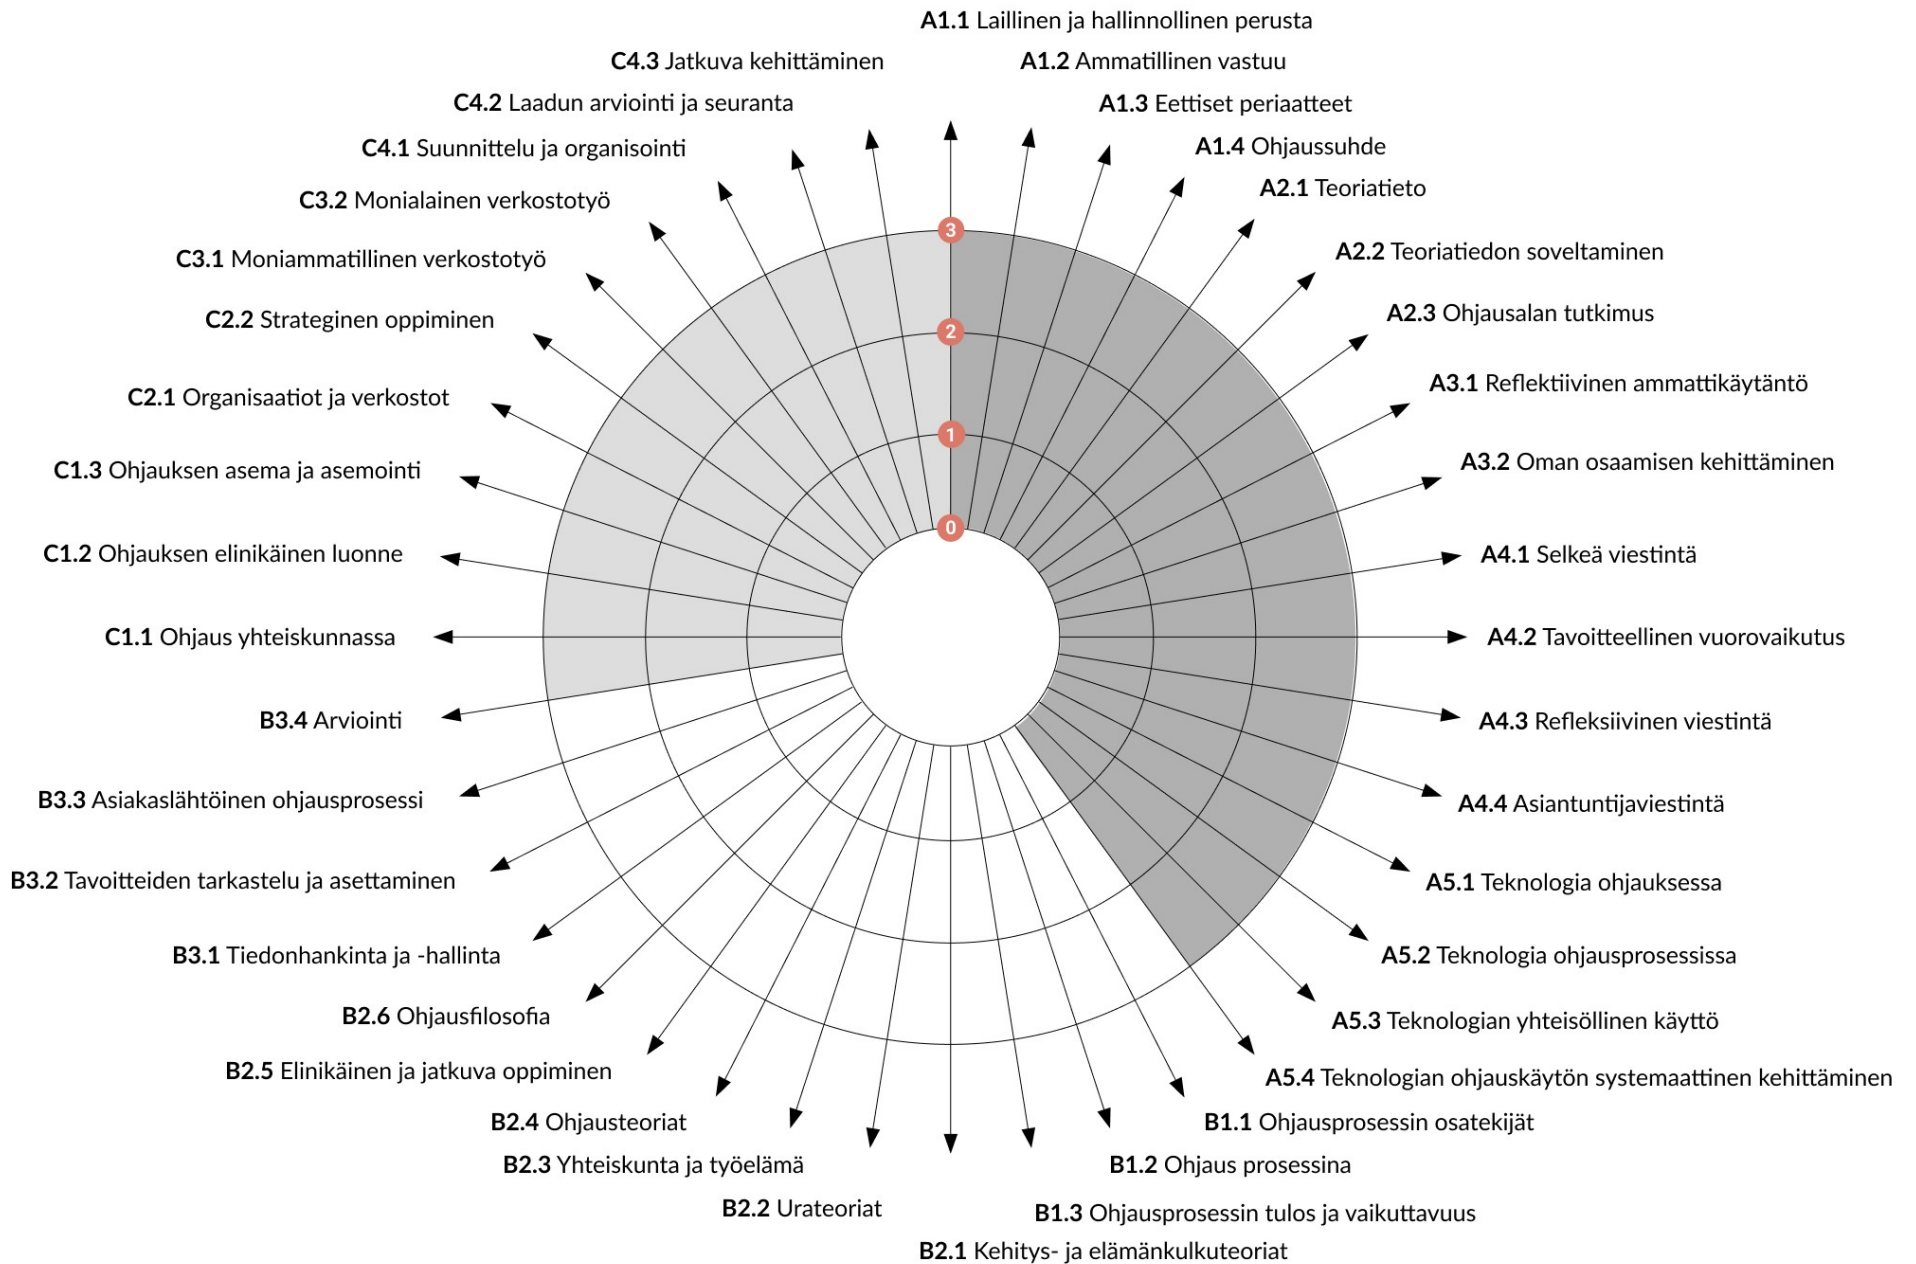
A1.1 Laillinen ja hallinnollinen perusta
A1.2 Ammatillinen vastuu
A1.3 Eettiset periaatteet
A1.4 Ohjaussuhde
A2.1 Teoriatieto
A2.2 Teoriatiedon soveltaminen
A2.3 Ohjausalan tutkimus
A3.1 Reflektiivinen ammattikäytäntö
A3.2 Oman osaamisen kehittäminen
A4.1 Selkeä viestintä
A4.2 Tavoitteellinen vuorovaikutus
A4.3 Refleksiivinen viestintä
A4.4 Asiantuntijaviestintä
A5.1 Teknologia ohjauksessa
A5.2 Teknologia ohjausprosessissa
A5.3 Teknologian yhteisöllinen käyttö
A5.4 Teknologian ohjauskäytön systemaattinen kehittäminen
B1.1 Ohjausprosessin osatekijät
B1.2 Ohjaus prosessina
B1.3 Ohjausprosessin tulos ja vaikuttavuus
B2.1 Kehitys- ja elämänkulkuteoriat
B2.2 Urateoriat
B2.3 Yhteiskunta ja työelämä
B2.4 Ohjausteoriat
B2.5 Elinikäinen ja jatkuva oppiminen
B2.6 Ohjausfilosofia
B3.1 Tiedonhankinta ja -hallinta
B3.2 Tavoitteiden tarkastelu ja asettaminen
B3.3 Asiakaslähtöinen ohjausprosessi
B3.4 Arviointi
C1.1 Ohjaus yhteiskunnassa
C1.2 Ohjauksen elinikäinen luonne
C1.3 Ohjauksen asema ja asemointi
C2.1 Organisaatiot ja verkostot
C2.2 Strateginen oppiminen
C3.1 Moniammatillinen verkostotyö
C3.2 Monialainen verkostotyö
C4.1 Suunnittelu ja organisointi
C4.2 Laadun arviointi ja seuranta
C4.3 Jatkuva kehittäminen
3
2
1
0